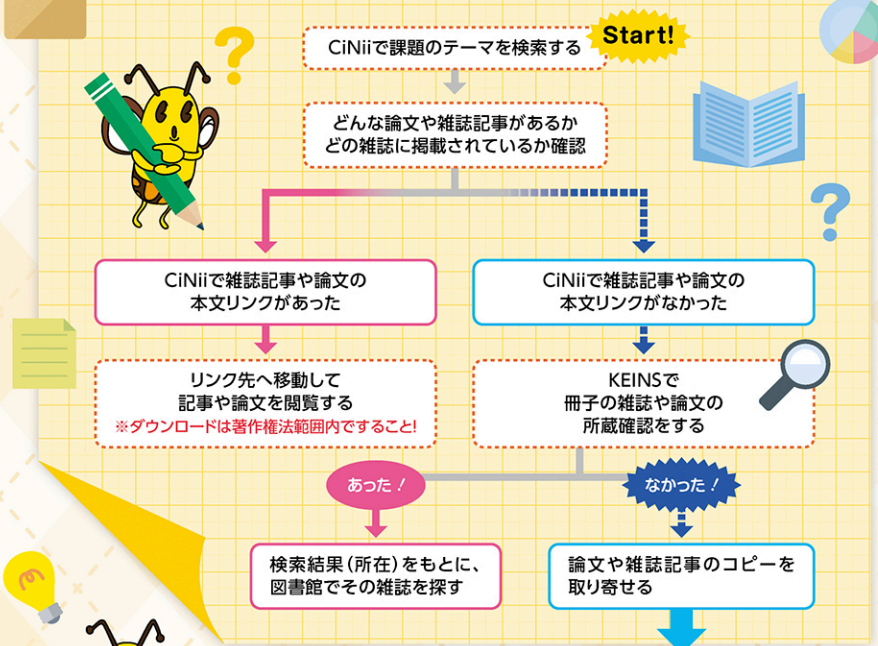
Start!

CiNiiで課題のテーマを検索する

どんな論文や雑誌記事があるか
どの雑誌に掲載されているか確認

CiNiiで雑誌記事や論文の
本文リンクがあった

リンク先へ移動して
記事や論文を閲覧する
※ダウンロードは著作権法範囲内ですること!

CiNiiで雑誌記事や論文の
本文リンクがなかった

KEINSで
冊子の雑誌や論文の
所蔵確認をする

あった!

検索結果(所在)をもとに、
図書館でその雑誌を探す

なかった!

論文や雑誌記事のコピーを
取り寄せる